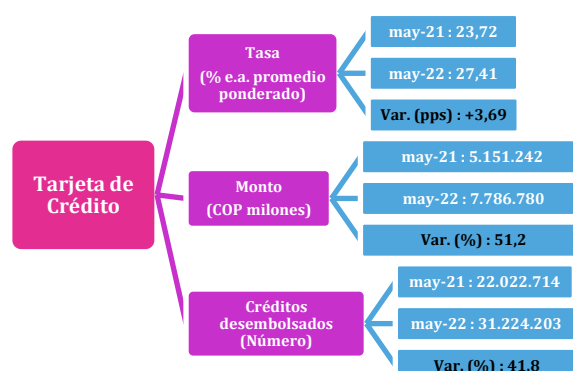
Tarjeta de Crédito

Tasa
(% e.a. promedio ponderado)

may-21 : 23,72

may-22 : 27,41

Var. (pps) : +3,69

Monto
(COP milones)

may-21 : 5.151.242

may-22 : 7.786.780

Var. (%) : 51,2

Créditos desembolsados
(Número)

may-21 : 22.022.714

may-22 : 31.224.203

Var. (%) : 41,8